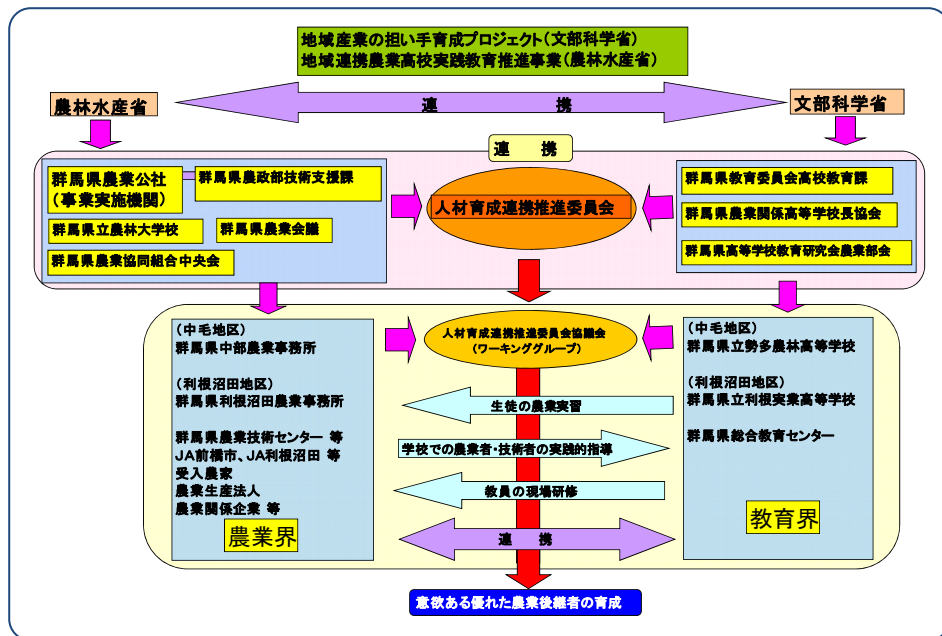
地域産業の担い手育成プロジェクト（文部科学省）
地域連携農業高校実践教育推進事業（農林水産省）

農林水産省

連　　携

文部科学省

連　携

群馬県農業公社（事業実施機関）

群馬県農政部技術支援課

群馬県立農林大学校

群馬県農業会議

群馬県農業協同組合中央会

人材育成連携推進委員会

群馬県教育委員会高校教育課

群馬県農業関係高等学校長協会

群馬県高等学校教育研究会農業部会

（中毛地区）
群馬県中部農業事務所

（利根沼田地区）
群馬県利根沼田農業事務所

群馬県農業技術センター 等
JA前橋市、JA利根沼田 等
受入農家
農業生産法人
農業関係企業 等

農業界

人材育成連携推進委員会協議会
（ワーキンググループ）

生徒の農業実習

学校での農業者・技術者の実践的指導

教員の現場研修

連　携

（中毛地区）
群馬県立勢多農林高等学校

（利根沼田地区）
群馬県立利根実業高等学校

群馬県総合教育センター

教育界

意欲ある優れた農業後継者の育成